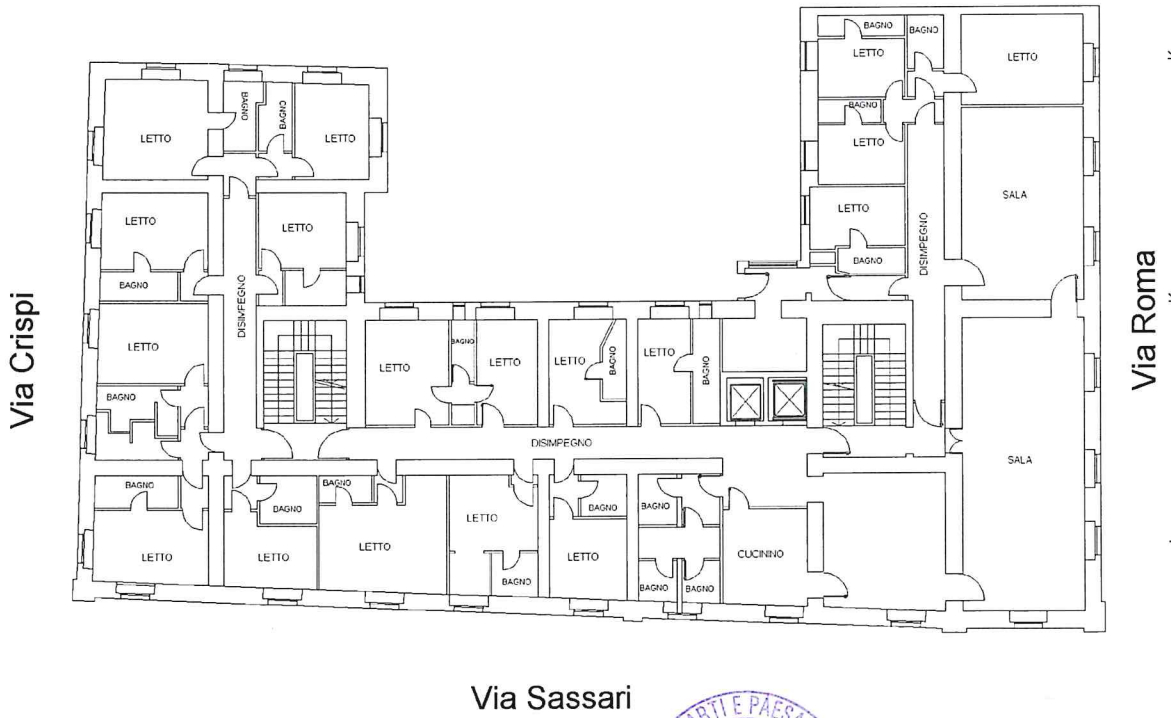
Via Crispi

BAGNO
BAGNO
LETTO
LETTO
LETTO
LETTO
DISIMPEGNO
BAGNO
LETTO
BAGNO
BAGNO
LETTO
LETTO
BAGNO
LETTO
LETTO
BAGNO
LETTO
BAGNO
BAGNO
LETTO
LETTO
DISIMPEGNO
BAGNO
LETTO
BAGNO
LETTO
BAGNO
BAGNO
LETTO
BAGNO
BAGNO
BAGNO
CUCININO

BAGNO
BAGNO
LETTO
LETTO
BAGNO
LETTO
LETTO
BAGNO
DISIMPEGNO
SALA
SALA

Via Roma

Via Sassari

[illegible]RTI E PAES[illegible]